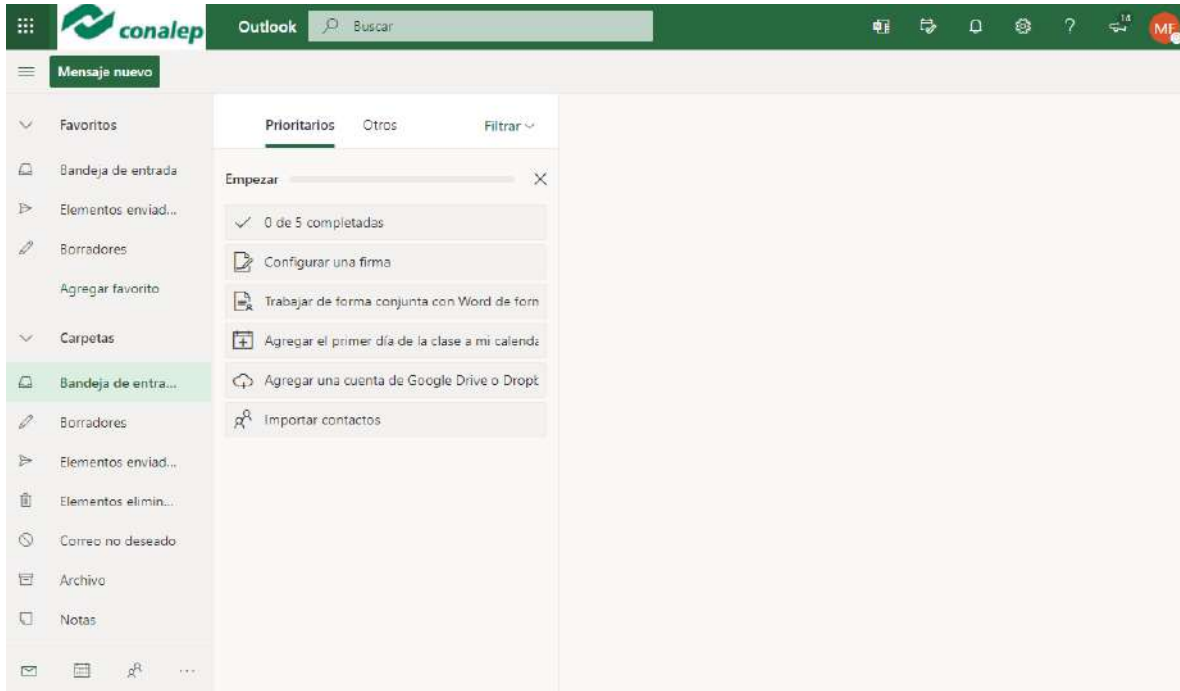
conalep Outlook Buscar

14

MF

Mensaje nuevo

Favoritos

Bandeja de entrada

Elementos enviad...

Borradores

Agregar favorito

Carpetas

Bandeja de entra...

Borradores

Elementos enviad...

Elementos elimin...

Correo no deseado

Archivo

Notas

...

Prioritarios Otros Filtrar

Empezar

0 de 5 completadas

Configurar una firma

Trabajar de forma conjunta con Word de forn

Agregar el primer día de la clase a mi calenda

Agregar una cuenta de Google Drive o Dropb

Importar contactos